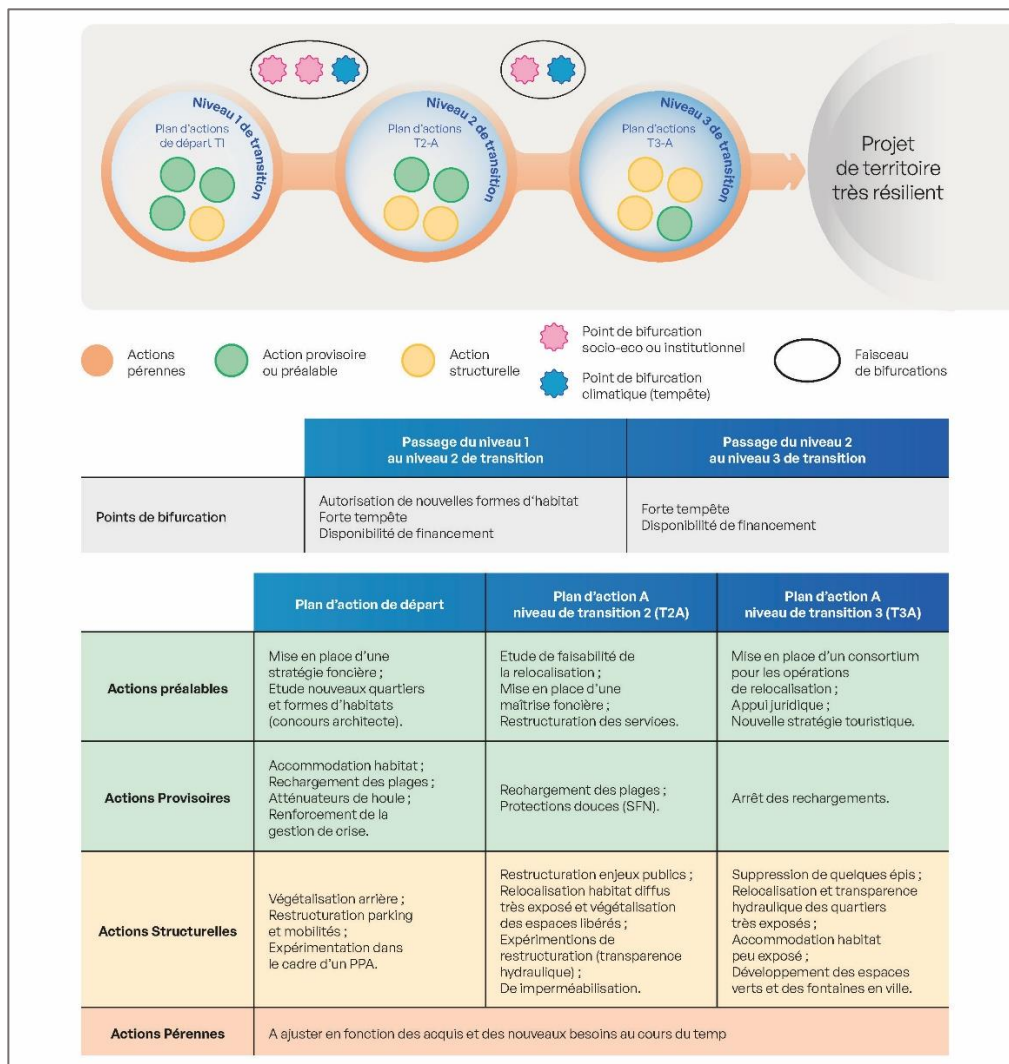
Niveau 1 de transition
Plan d'actions de départ T1

Niveau 2 de transition
Plan d'actions T2-A

Niveau 3 de transition
Plan d'actions T3-A

Projet de territoire très résilient

Actions pérennes
Action provisoire ou préalable
Action structurelle
Point de bifurcation socio-eco ou institutionnel
Point de bifurcation climatique (tempête)
Faisceau de bifurcations

| | Passage du niveau 1 au niveau 2 de transition | Passage du niveau 2 au niveau 3 de transition |
|---|---|---|
| Points de bifurcation | Autorisation de nouvelles formes d'habitat Forte tempête Disponibilité de financement | Forte tempête Disponibilité de financement |

| | Plan d'action de départ | Plan d'action A niveau de transition 2 (T2A) | Plan d'action A niveau de transition 3 (T3A) |
|---|---|---|---|
| Actions préalables | Mise en place d'une stratégie foncière ; Etude nouveaux quartiers et formes d'habitats (concours architecte). | Etude de faisabilité de la relocalisation ; Mise en place d'une maîtrise foncière ; Restructuration des services. | Mise en place d'un consortium pour les opérations de relocalisation ; Appui juridique ; Nouvelle stratégie touristique. |
| Actions Provisoires | Accommodation habitat ; Rechargement des plages ; Atténuateurs de houle ; Renforcement de la gestion de crise. | Rechargement des plages ; Protections douces (SFN). | Arrêt des rechargements. |
| Actions Structurelles | Végétalisation arrière ; Restructuration parking et mobilités ; Expérimentation dans le cadre d'un PPA. | Restructuration enjeux publics ; Relocalisation habitat diffus très exposé et végétalisation des espaces libérés ; Expérimentions de restructuration (transparence hydraulique) ; De imperméabilisation. | Suppression de quelques épis ; Relocalisation et transparence hydraulique des quartiers très exposés ; Accommodation habitat peu exposé ; Développement des espaces verts et des fontaines en ville. |
| Actions Pérennes | A ajuster en fonction des acquis et des nouveaux besoins au cours du temp | | |